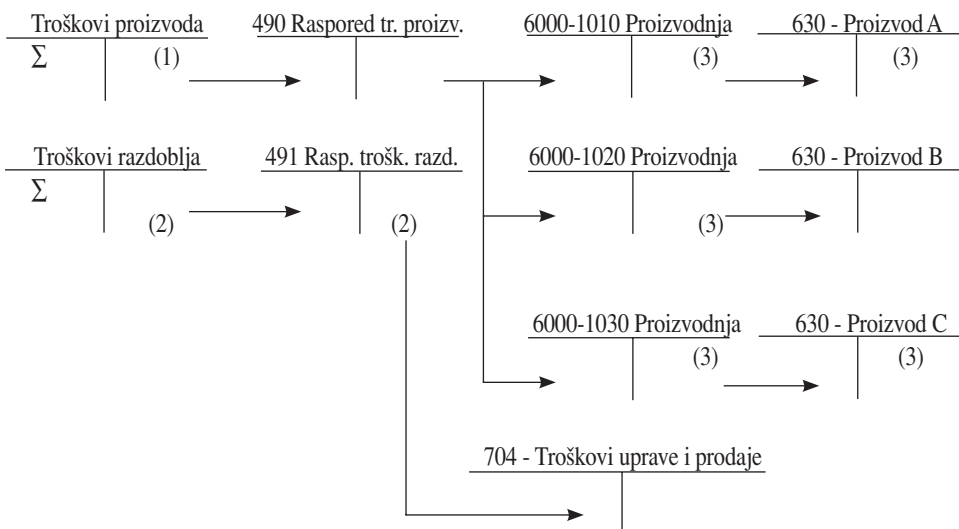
Troškovi proizvoda
$\Sigma$ (1)

490 Raspored tr. proizv.

6000-1010 Proizvodnja
(3)

630 - Proizvod A
(3)

Troškovi razdoblja
$\Sigma$ (2)

491 Rasp. trošk. razd.
(2)

6000-1020 Proizvodnja
(3)

630 - Proizvod B

6000-1030 Proizvodnja
(3)

630 - Proizvod C
(3)

704 - Troškovi uprave i prodaje